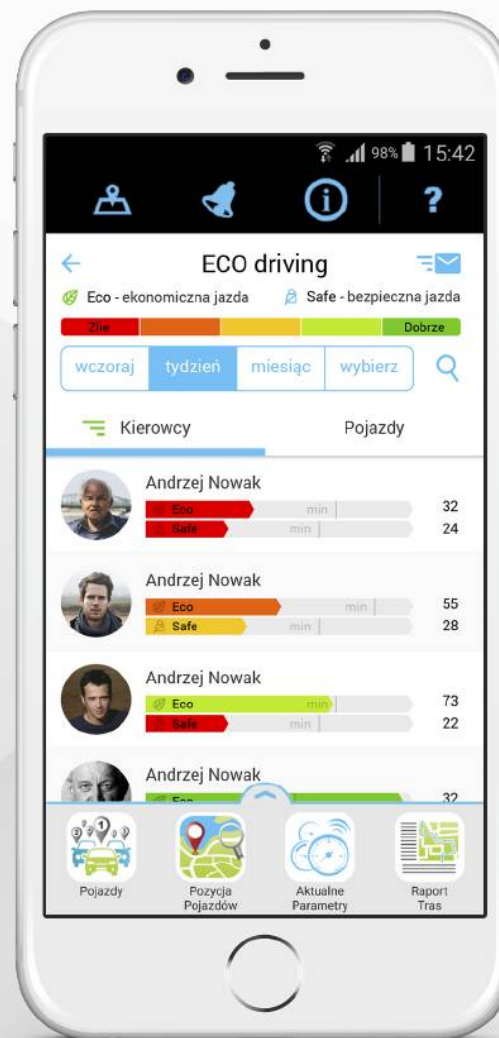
98% 15:42

?

ECO driving

Eco - ekonomiczna jazda Safe - bezpieczna jazda

Złe Dobrze

wczoraj tydzień miesiąc wybierz

Kierowcy Pojazdy

Andrzej Nowak
Eco min 32
Safe min 24

Andrzej Nowak
Eco min 55
Safe min 28

Andrzej Nowak
Eco min 73
Safe min 22

Andrzej Nowak
Eco 32

Pojazdy
Pozycja Pojazdów
Aktualne Parametry
Raport Tras